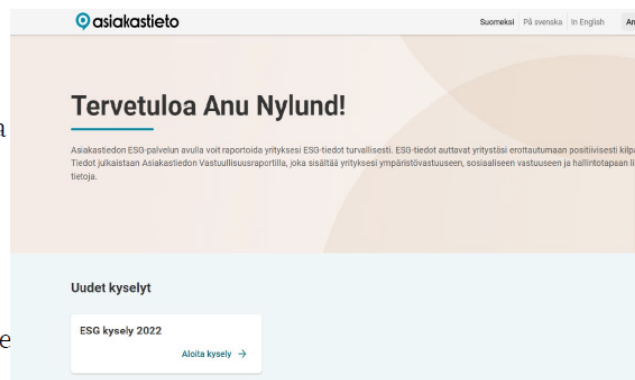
asiakastieto

Suomeksi På svenska In English An

Tervetuloa Anu Nylund!

Asiakastiedon ESG-palvelun avulla voit raportoida yrityksesi ESG-tiedot turvallisesti. ESG-tiedot auttavat yritystäsi erottautumaan positiivisesti kilpa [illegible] Tiedot julkaistaan Asiakastiedon Vastuullisuusraportilla, joka sisältää yrityksesi ympäristövastuuseen, sosiaaliseen vastuuseen ja hallintotapaan li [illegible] tietoja.

Uudet kyselyt

ESG kysely 2022

Aloita kysely →

a

e